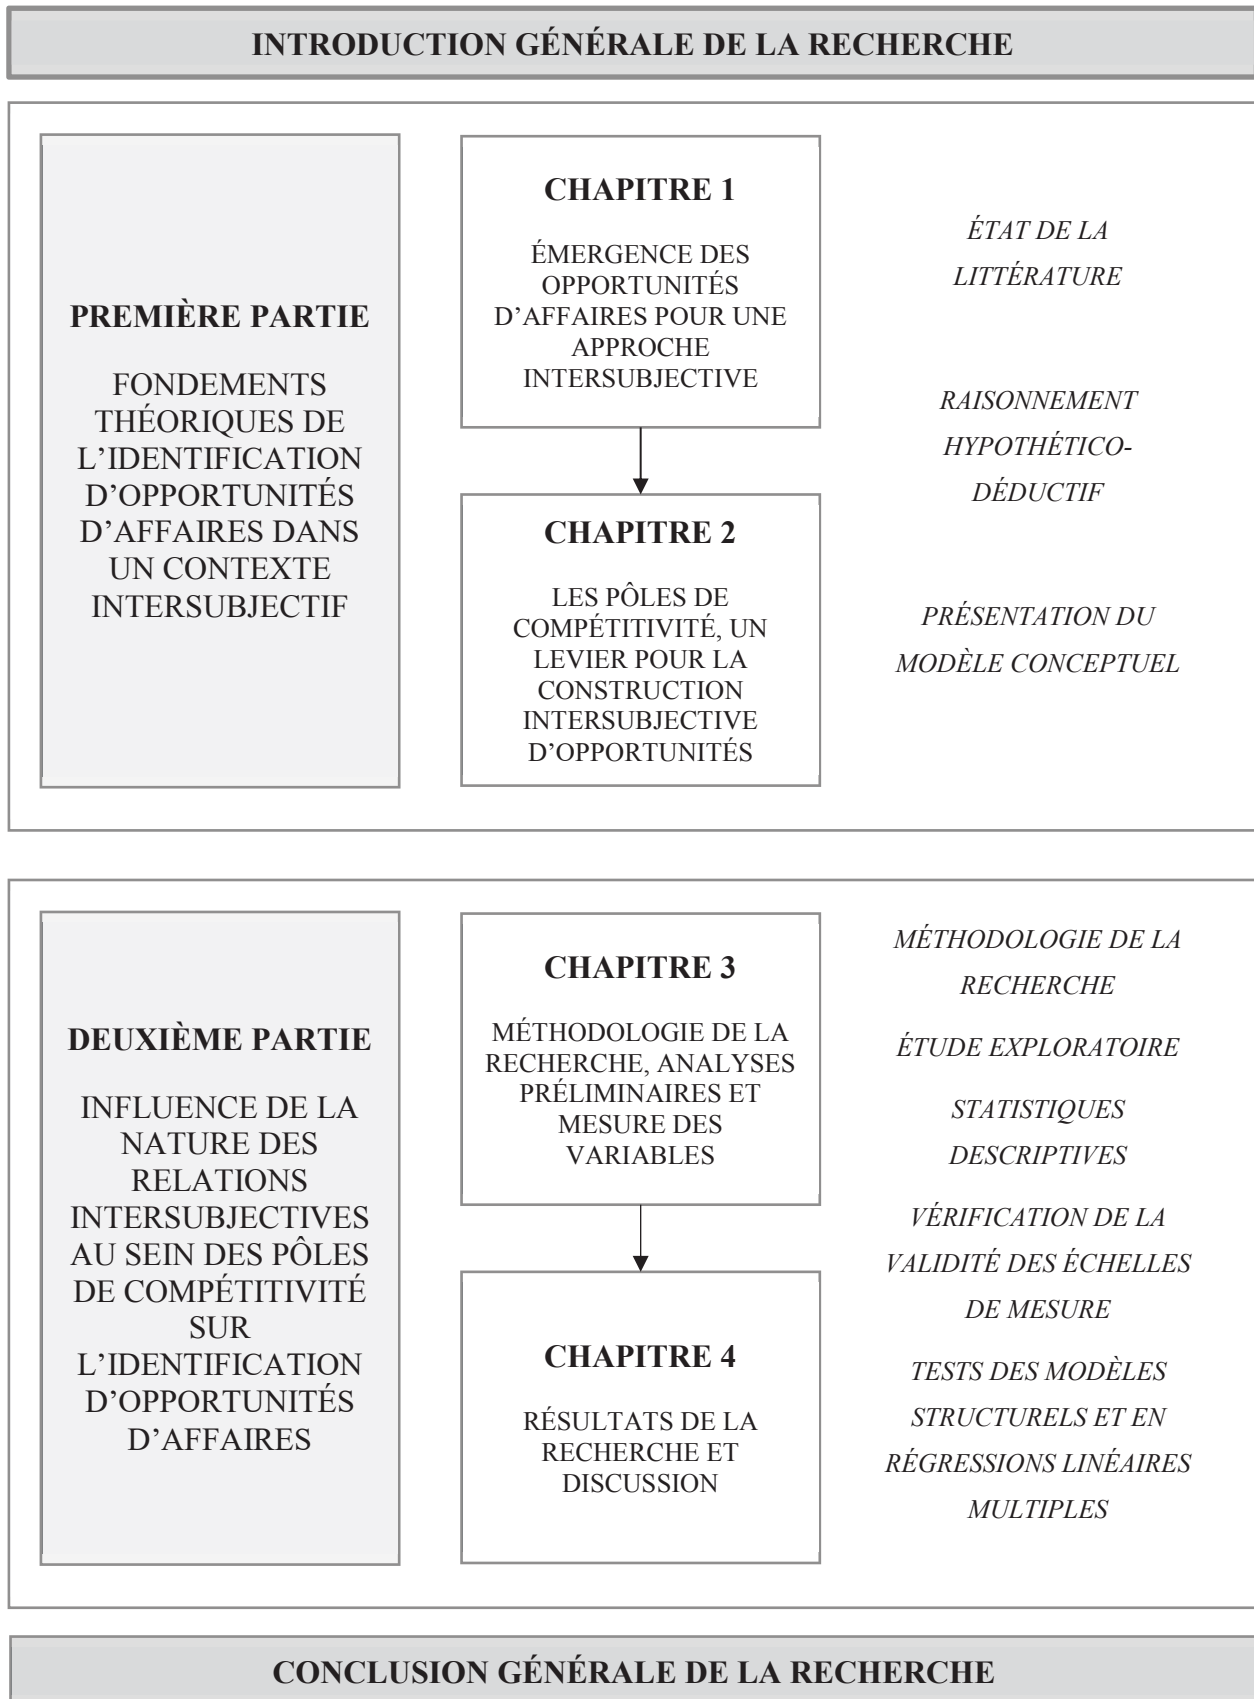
INTRODUCTION GÉNÉRALE DE LA RECHERCHE

PREMIÈRE PARTIE

FONDEMENTS THÉORIQUES DE L'IDENTIFICATION D'OPPORTUNITÉS D'AFFAIRES DANS UN CONTEXTE INTERSUBJECTIF

CHAPITRE 1

ÉMERGENCE DES OPPORTUNITÉS D'AFFAIRES POUR UNE APPROCHE INTERSUBJECTIVE

CHAPITRE 2

LES PÔLES DE COMPÉTITIVITÉ, UN LEVIER POUR LA CONSTRUCTION INTERSUBJECTIVE D'OPPORTUNITÉS

ÉTAT DE LA LITTÉRATURE

RAISONNEMENT HYPOTHÉTICO-DÉDUCTIF

PRÉSENTATION DU MODÈLE CONCEPTUEL

DEUXIÈME PARTIE

INFLUENCE DE LA NATURE DES RELATIONS INTERSUBJECTIVES AU SEIN DES PÔLES DE COMPÉTITIVITÉ SUR L'IDENTIFICATION D'OPPORTUNITÉS D'AFFAIRES

CHAPITRE 3

MÉTHODOLOGIE DE LA RECHERCHE, ANALYSES PRÉLIMINAIRES ET MESURE DES VARIABLES

CHAPITRE 4

RÉSULTATS DE LA RECHERCHE ET DISCUSSION

MÉTHODOLOGIE DE LA RECHERCHE

ÉTUDE EXPLORATOIRE

STATISTIQUES DESCRIPTIVES

VÉRIFICATION DE LA VALIDITÉ DES ÉCHELLES DE MESURE

TESTS DES MODÈLES STRUCTURELS ET EN RÉGRESSIONS LINÉAIRES MULTIPLES

CONCLUSION GÉNÉRALE DE LA RECHERCHE